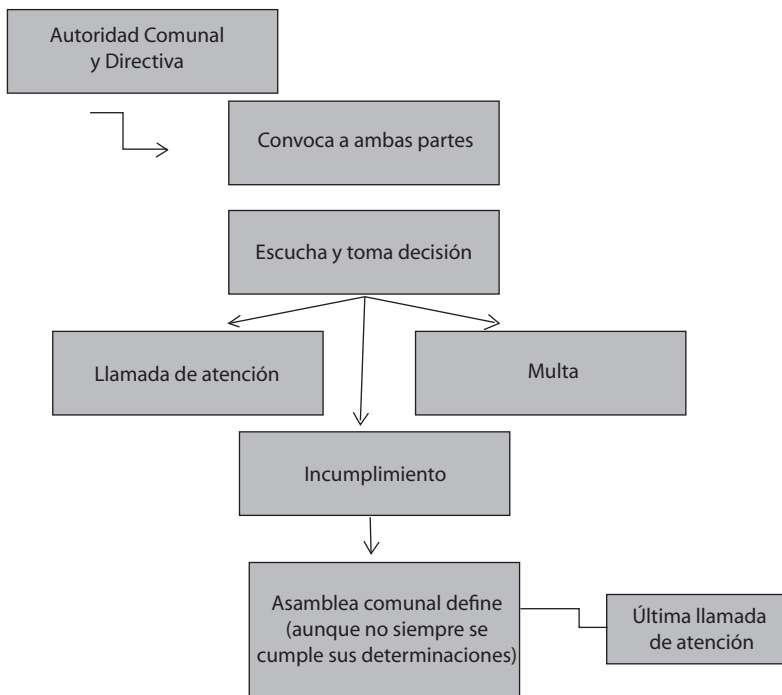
Autoridad Comunal y Directiva

Convoca a ambas partes

Escucha y toma decisión

Llamada de atención

Multa

Incumplimiento

Asamblea comunal define (aunque no siempre se cumple sus determinaciones)

Última llamada de atención